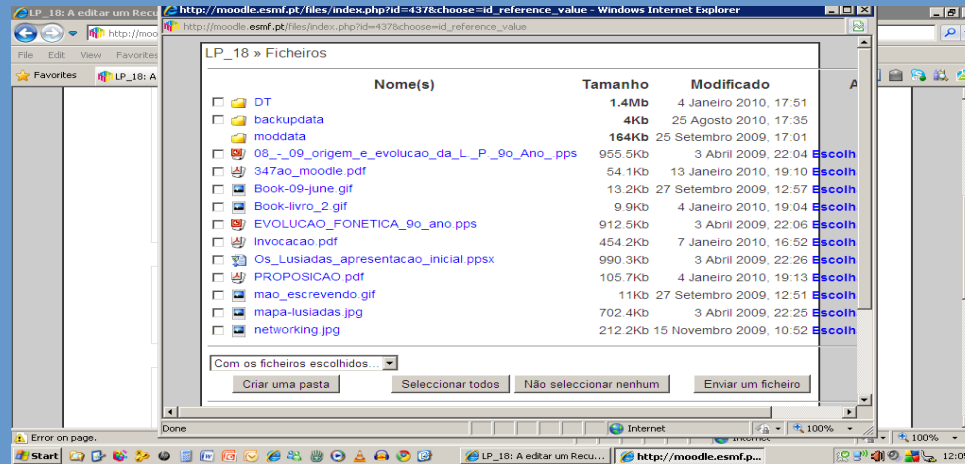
LP_18: A editar um Recu
http://moodle.esmf.pt/files/index.php?id=437&choose=id_reference_value - Windows Internet Explorer
http://moodle.esmf.pt/files/index.php?id=437&choose=id_reference_value
http://moo
File Edit View Favorites
Favorites
LP_18: A

LP_18 » Ficheiros

| | Nome(s) | Tamanho | Modificado | A |
|---|---|---|---|---|
| ☐ | DT | 1.4Mb | 4 Janeiro 2010, 17:51 | |
| ☐ | backupdata | 4Kb | 25 Agosto 2010, 17:35 | |
| | moddata | 164Kb | 25 Setembro 2009, 17:01 | |
| ☐ | 08_-_09_origem_e_evolucao_da_L._P._9o_Ano_.pps | 955.5Kb | 3 Abril 2009, 22:04 | Escolh |
| ☐ | 347ao_moodle.pdf | 54.1Kb | 13 Janeiro 2010, 19:10 | Escolh |
| ☐ | Book-09-june.gif | 13.2Kb | 27 Setembro 2009, 12:57 | Escolh |
| ☐ | Book-livro_2.gif | 9.9Kb | 4 Janeiro 2010, 19:04 | Escolh |
| ☐ | EVOLUCAO_FONETICA_9o_ano.pps | 912.5Kb | 3 Abril 2009, 22:06 | Escolh |
| ☐ | Invocacao.pdf | 454.2Kb | 7 Janeiro 2010, 16:52 | Escolh |
| ☐ | Os_Lusiadas_apresentacao_inicial.ppsx | 990.3Kb | 3 Abril 2009, 22:26 | Escolh |
| ☐ | PROPOSICAO.pdf | 105.7Kb | 4 Janeiro 2010, 19:13 | Escolh |
| ☐ | mao_escrevendo.gif | 11Kb | 27 Setembro 2009, 12:51 | Escolh |
| ☐ | mapa-lusiadas.jpg | 702.4Kb | 3 Abril 2009, 22:25 | Escolh |
| ☐ | networking.jpg | 212.2Kb | 15 Novembro 2009, 10:52 | Escolh |

Com os ficheiros escolhidos...
Criar uma pasta
Seleccionar todos
Não seleccionar nenhum
Enviar um ficheiro

Done
Internet
100%
Error on page.
Internet
100%
Start
LP_18: A editar um Recu...
http://moodle.esmf.p...
12:0